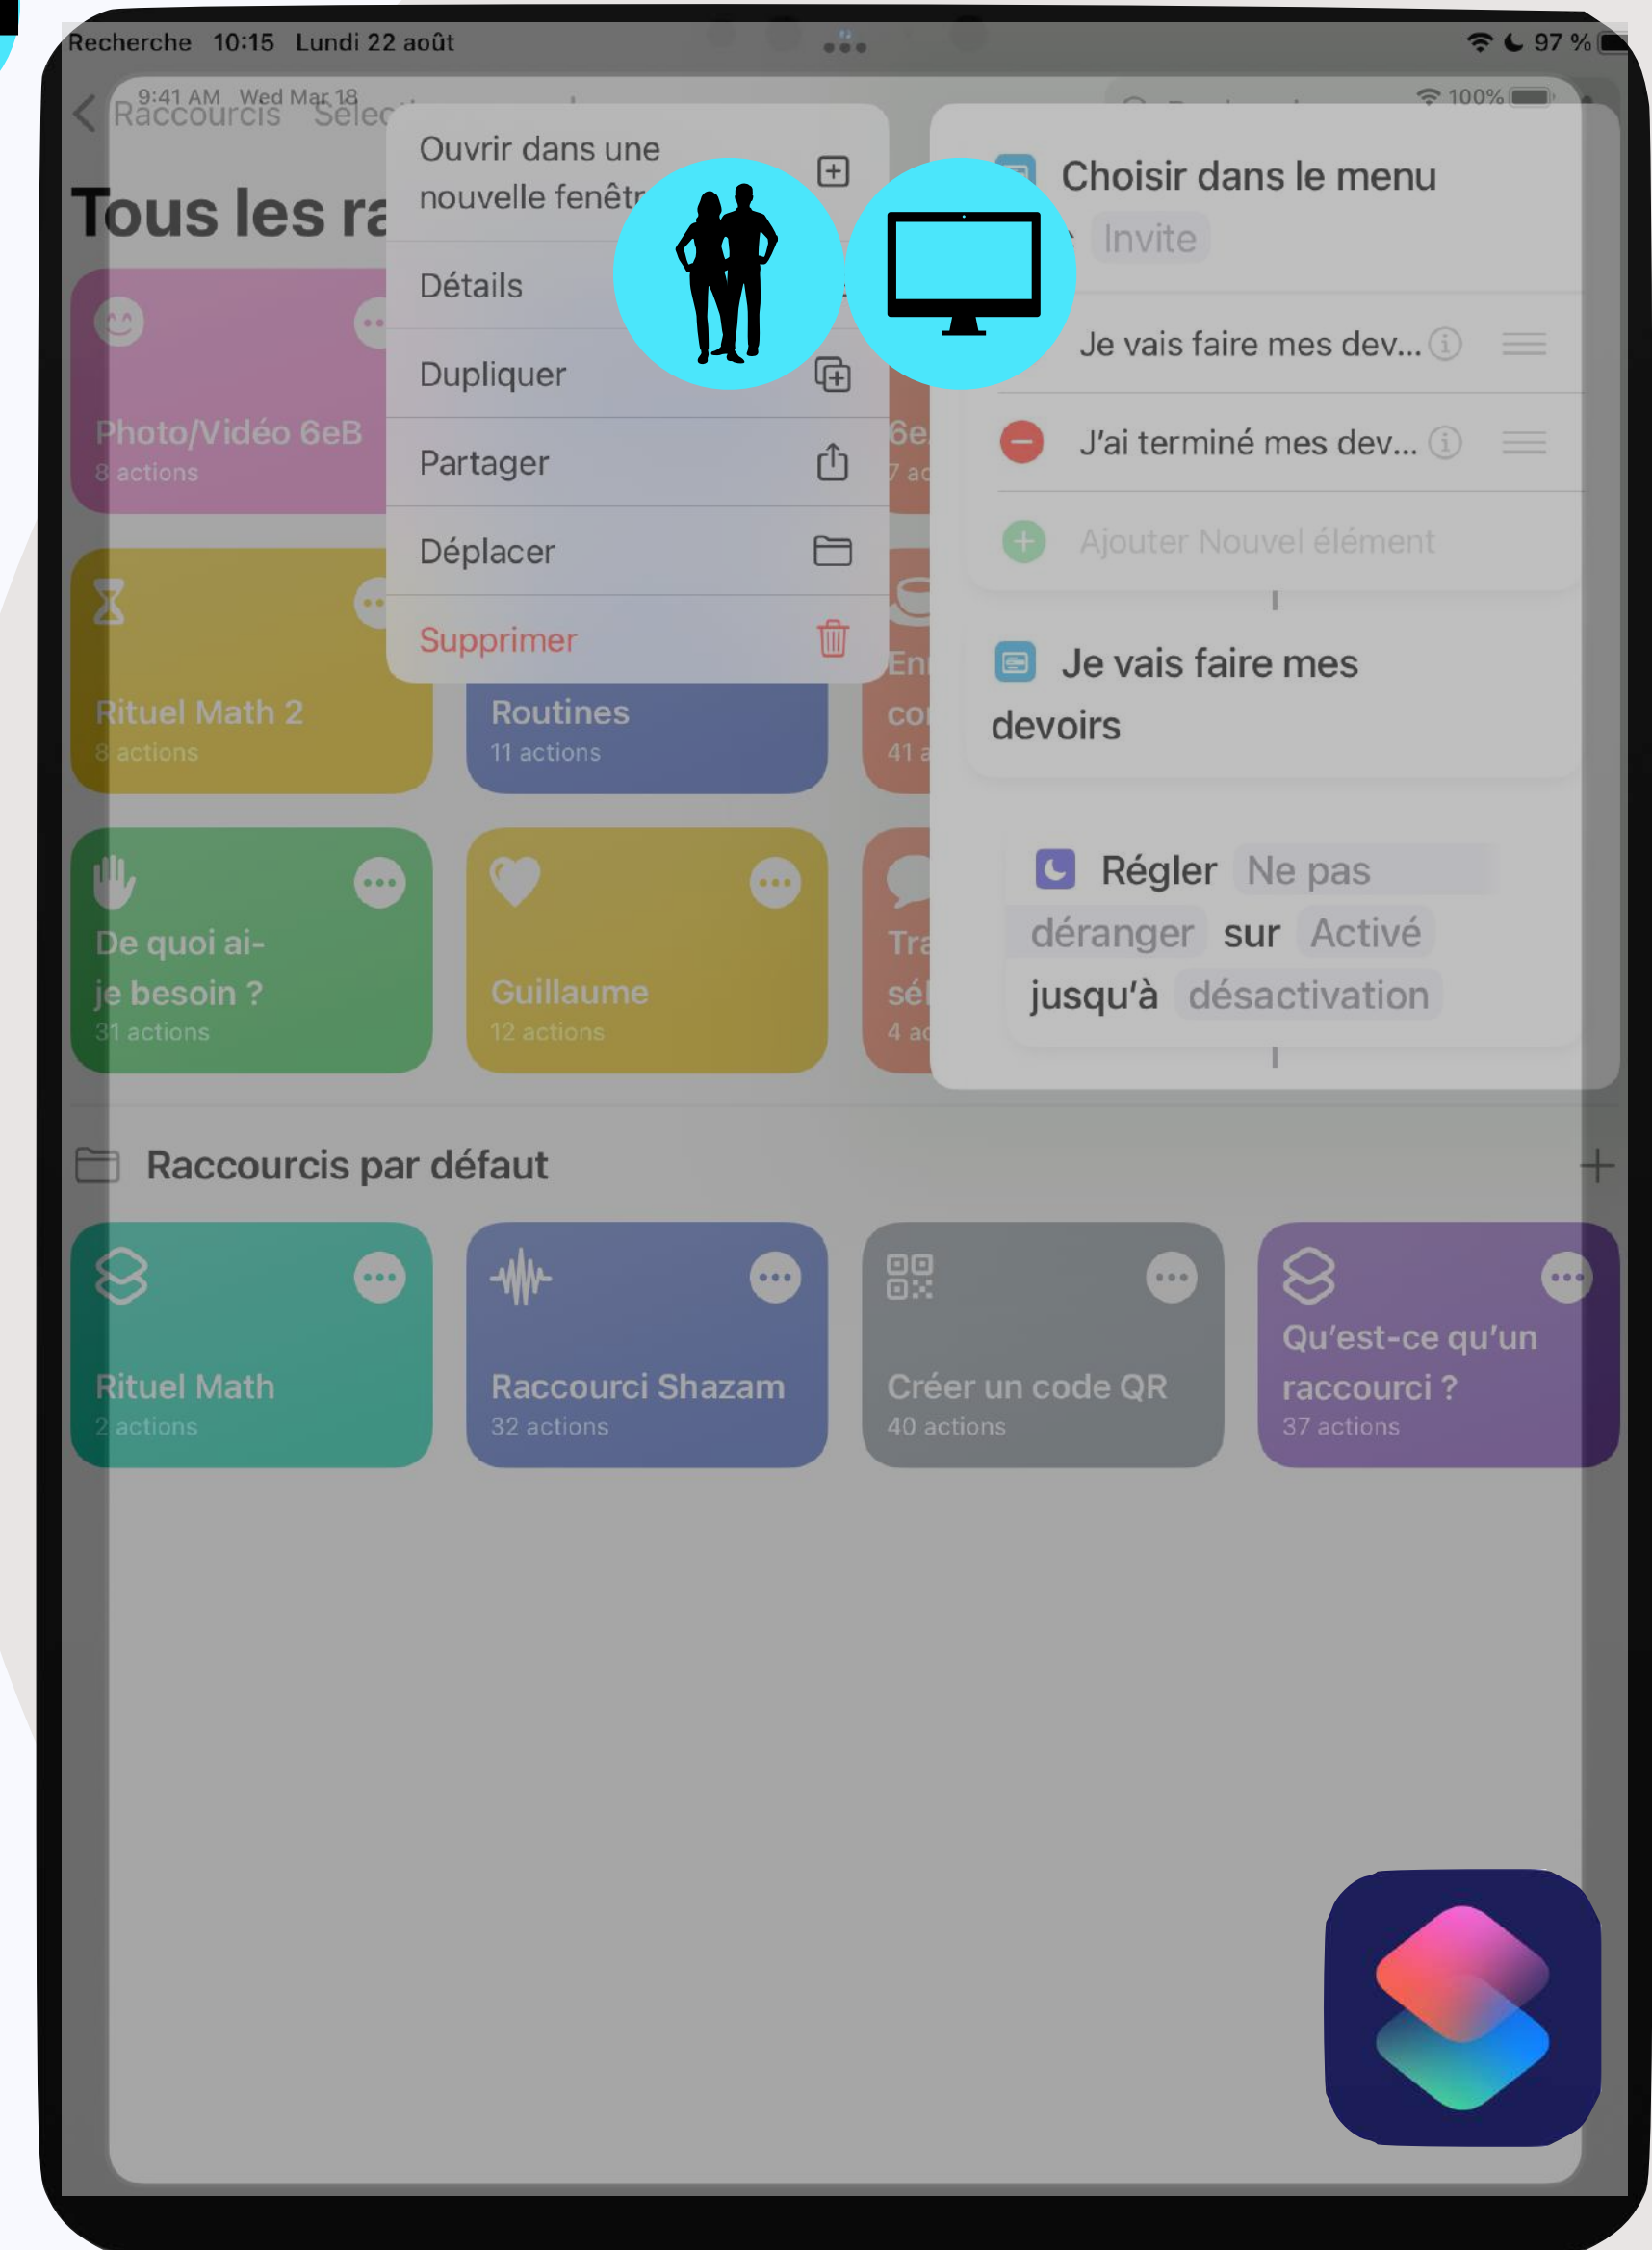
Recherche 10:15 Lundi 22 août
97 %

9:41 AM Wed Mar 18
100%

Raccourcis Sélec

Tous les ra

Ouvrir dans une nouvelle fenêtr

Détails

Dupliquer

Partager

Déplacer

Supprimer

Choisir dans le menu Invite

Je vais faire mes dev...

J'ai terminé mes dev...

Ajouter Nouvel élément

Je vais faire mes devoirs

Régler Ne pas déranger sur Activé jusqu'à désactivation

Photo/Vidéo 6eB
8 actions

6e
7 ac

Rituel Math 2
8 actions

Routines
11 actions

En
co
41 a

De quoi ai-je besoin ?
31 actions

Guillaume
12 actions

Tra
sé
4 ac

Raccourcis par défaut

Rituel Math
2 actions

Raccourci Shazam
32 actions

Créer un code QR
40 actions

Qu'est-ce qu'un raccourci ?
37 actions